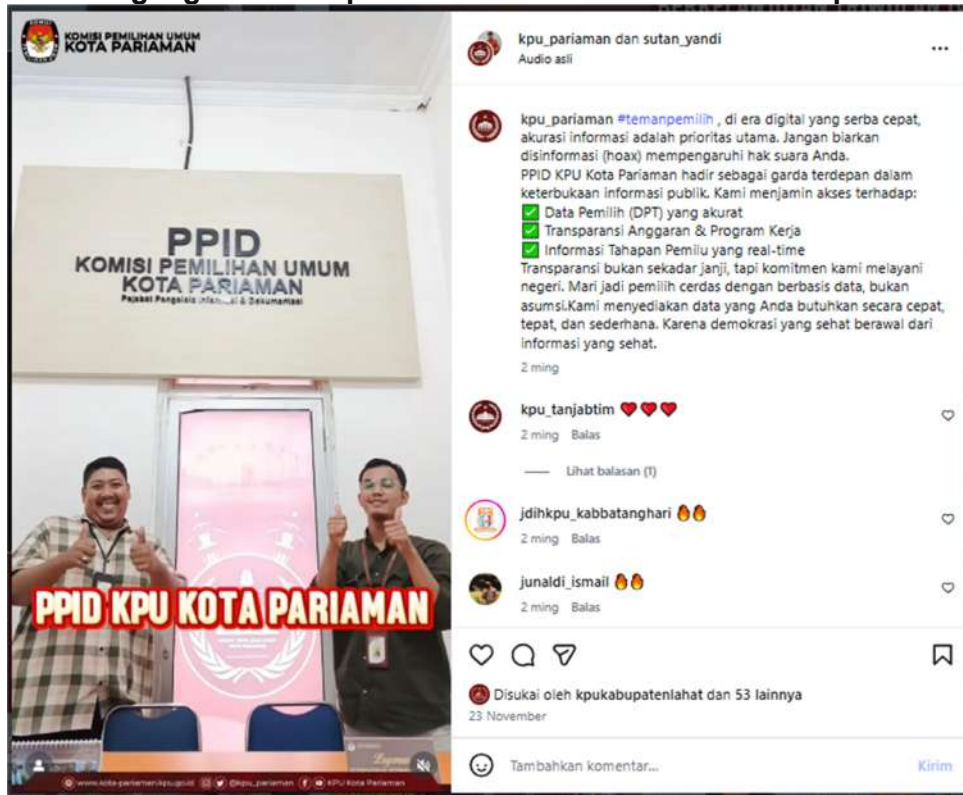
KOMISI PEMILIHAN UMUM
KOTA PARIAMAN

PPID
KOMISI PEMILIHAN UMUM
KOTA PARIAMAN
Pejabat Pengelola Informasi & Dokumentasi

PPID KPU KOTA PARIAMAN

www.kota-pariaman.kpu.go.id @kpu_pariaman KPU Kota Pariaman

kpu_pariaman dan sutan_yandi
Audio asli

kpu_pariaman #temanpemilih , di era digital yang serba cepat, akurasi informasi adalah prioritas utama. Jangan biarkan disinformasi (hoax) mempengaruhi hak suara Anda.
PPID KPU Kota Pariaman hadir sebagai garda terdepan dalam keterbukaan informasi publik. Kami menjamin akses terhadap:
✅ Data Pemilih (DPT) yang akurat
✅ Transparansi Anggaran & Program Kerja
✅ Informasi Tahapan Pemilu yang real-time
Transparansi bukan sekadar janji, tapi komitmen kami melayani negeri. Mari jadi pemilih cerdas dengan berbasis data, bukan asumsi.Kami menyediakan data yang Anda butuhkan secara cepat, tepat, dan sederhana. Karena demokrasi yang sehat berawal dari informasi yang sehat.
2 ming

kpu_tanjabtim ❤️❤️❤️
2 ming Balas

Lihat balasan (1)

jdihkpu_kabbatanghari 🔥🔥
2 ming Balas

junaldi_ismail 🔥🔥
2 ming Balas

Disukai oleh kpukabupatenlahat dan 53 lainnya
23 November

Tambahkan komentar...
Kirim